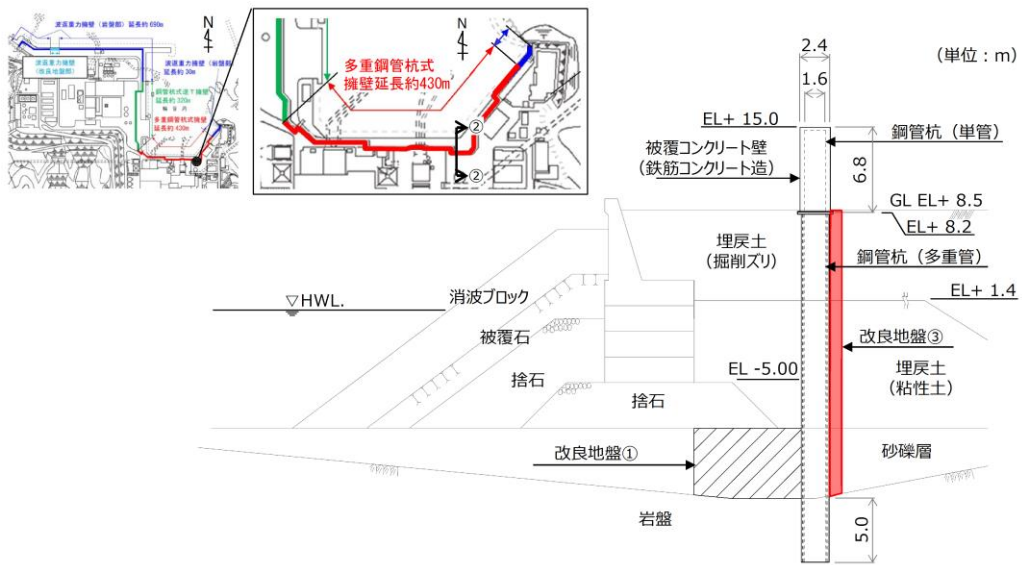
波返重力擁壁（岩盤部）延長約690m
波返重力擁壁（改良地盤部）
波返重力擁壁（岩盤部）延長約30m
鋼管杭式逆T擁壁 延長約320m
多重鋼管杭式擁壁 延長約430m

N

多重鋼管杭式
擁壁延長約430m

②
②

2.4
1.6

（単位：m）

EL+ 15.0
鋼管杭（単管）
被覆コンクリート壁
（鉄筋コンクリート造）
6.8
GL EL+ 8.5
EL+ 8.2
埋戻土
（掘削ズリ）
鋼管杭（多重管）
▽HWL.
消波ブロック
EL+ 1.4
被覆石
改良地盤③
埋戻土
（粘性土）
EL -5.00
捨石
捨石
砂礫層
改良地盤①
岩盤
5.0